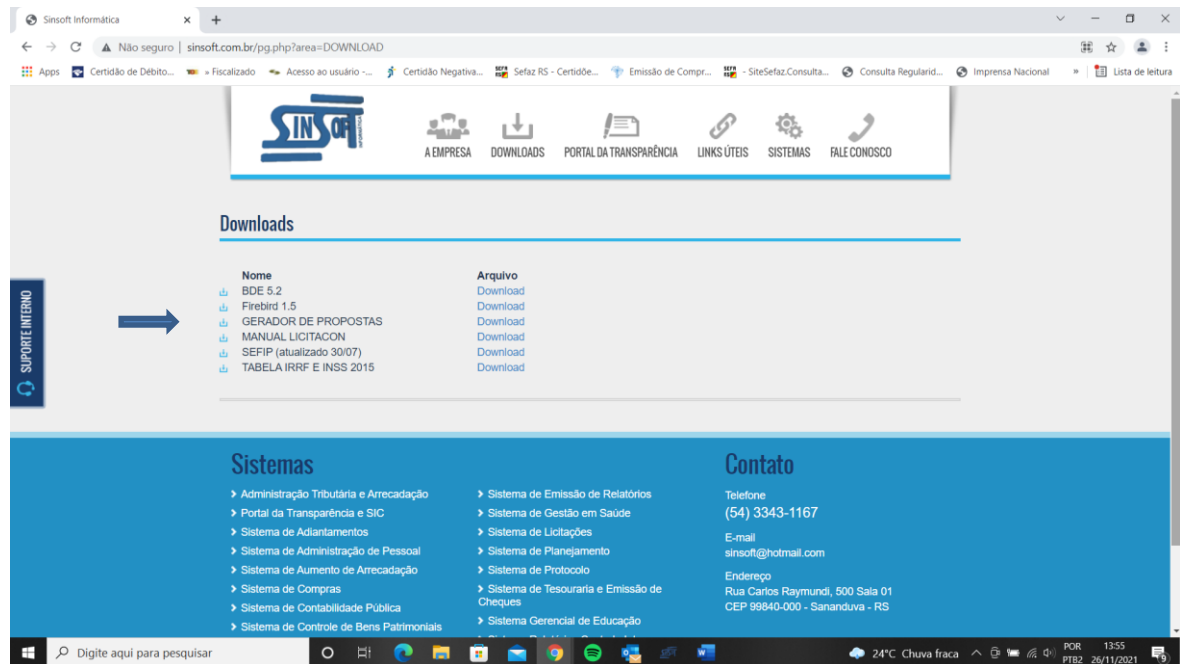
Sinsoft Informática

Não seguro | sinsoft.com.br/pg.php?area=DOWNLOAD

Apps Certidão de Débito... » Fiscalizado Acesso ao usuário -... Certidão Negativa... Sefaz RS - Certidõe... Emissão de Compr... - SiteSefaz.Consulta... Consulta Regularid... Imprensa Nacional » Lista de leitura

SINSOFT INFORMÁTICA

A EMPRESA DOWNLOADS PORTAL DA TRANSPARÊNCIA LINKS ÚTEIS SISTEMAS FALE CONOSCO

SUPORTE INTERNO

Downloads

| Nome | Arquivo |
|---|---|
| BDE 5.2 | Download |
| Firebird 1.5 | Download |
| GERADOR DE PROPOSTAS | Download |
| MANUAL LICITACON | Download |
| SEFIP (atualizado 30/07) | Download |
| TABELA IRRF E INSS 2015 | Download |

Sistemas

› Administração Tributária e Arrecadação
› Portal da Transparência e SIC
› Sistema de Adiantamentos
› Sistema de Administração de Pessoal
› Sistema de Aumento de Arrecadação
› Sistema de Compras
› Sistema de Contabilidade Pública
› Sistema de Controle de Bens Patrimoniais

› Sistema de Emissão de Relatórios
› Sistema de Gestão em Saúde
› Sistema de Licitações
› Sistema de Planejamento
› Sistema de Protocolo
› Sistema de Tesouraria e Emissão de Cheques
› Sistema Gerencial de Educação
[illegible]

Contato

Telefone
(54) 3343-1167

E-mail
sinsoft@hotmail.com

Endereço
Rua Carlos Raymundi, 500 Sala 01
CEP 99840-000 - Sananduva - RS

Digite aqui para pesquisar

24°C Chuva fraca POR PTB2 13:55 26/11/2021